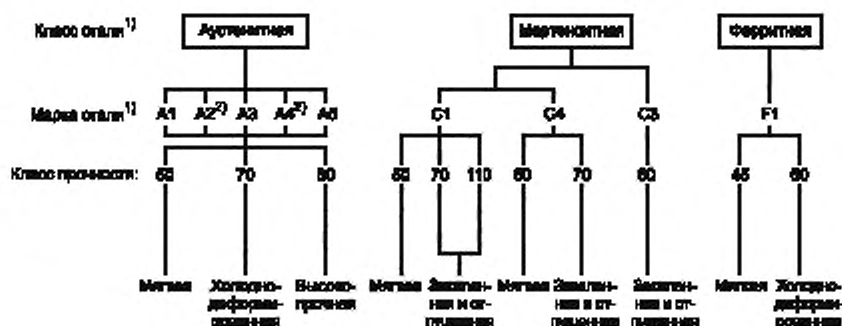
Класс стали$^{1)}$

Аустенитная

Мартенситная

Ферритная

Марка стали$^{1)}$

A1 A2$^{2)}$ A3 A4$^{2)}$ A5

C1 C4 C3

F1

Класс прочности:

50 70 80

50 70 110 50 70 80

45 60

Мягкая

Холоднодеформированная

Высокопрочная

Мягкая

Закаленная и отпущенная

Мягкая

Закаленная и отпущенная

Закаленная и отпущенная

Мягкая

Холоднодеформированная